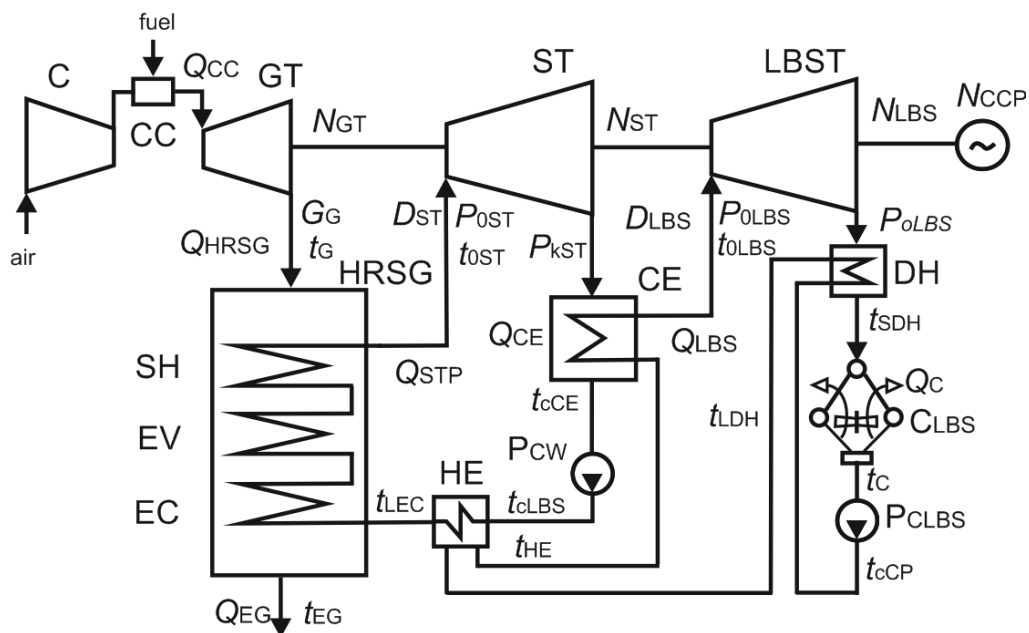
fuel

C

CC

$Q_{CC}$

GT

air

ST

LBST

$N_{GT}$

$N_{ST}$

$N_{LBS}$

$N_{CCP}$

$G_G$

$t_G$

$Q_{HRSG}$

$D_{ST}$

$P_{0ST}$

$t_{0ST}$

$P_{kST}$

$D_{LBS}$

$P_{0LBS}$

$t_{0LBS}$

$P_{oLBS}$

HRSG

CE

DH

$Q_{CE}$

$Q_{LBS}$

$t_{SDH}$

SH

$Q_{STP}$

$Q_C$

$t_{cCE}$

$t_{LDH}$

$C_{LBS}$

EV

$P_{CW}$

HE

$t_C$

EC

$t_{LEC}$

$t_{cLBS}$

$P_{CLBS}$

$t_{HE}$

$t_{cCP}$

$Q_{EG}$

$t_{EG}$